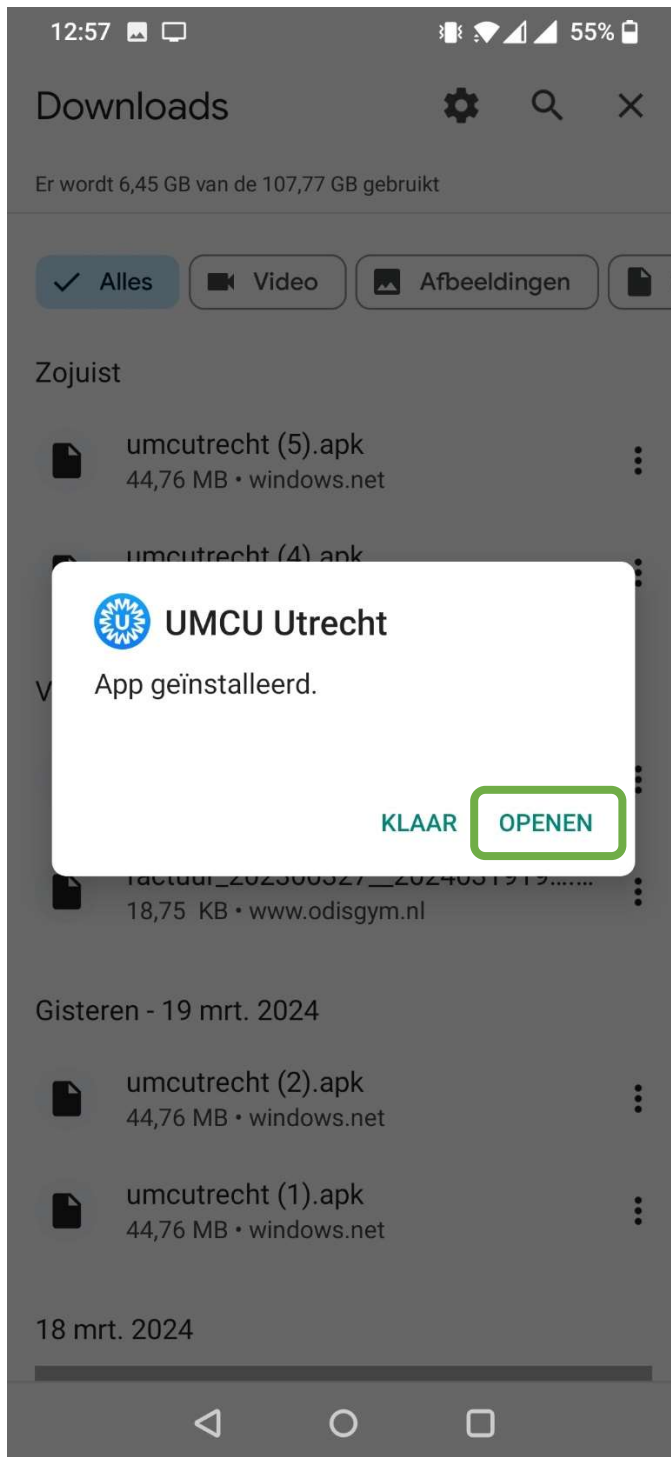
12:57 55%

Downloads

Er wordt 6,45 GB van de 107,77 GB gebruikt

Alles Video Afbeeldingen

Zojuist

umcutrecht (5).apk
44,76 MB • windows.net

umcutrecht (4).apk

V

UMCU Utrecht
App geïnstalleerd.

KLAAR OPENEN

factuur_202306327__2024031919......
18,75 KB • www.odisgym.nl

Gisteren - 19 mrt. 2024

umcutrecht (2).apk
44,76 MB • windows.net

umcutrecht (1).apk
44,76 MB • windows.net

18 mrt. 2024